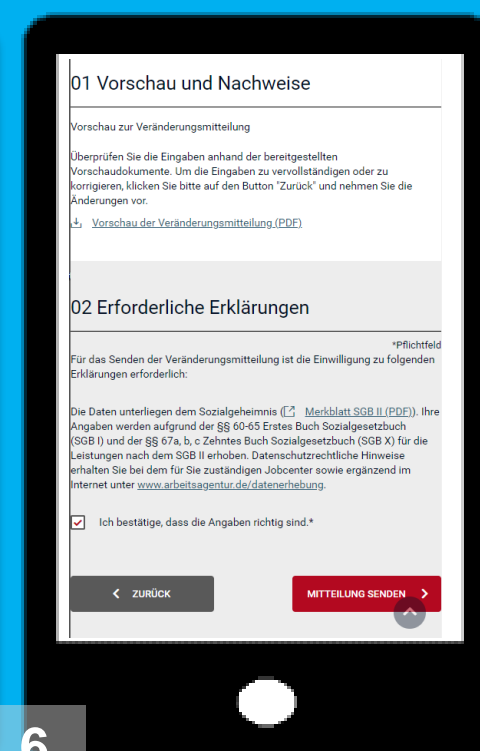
01 Vorschau und Nachweise

Vorschau zur Veränderungsmitteilung

Überprüfen Sie die Eingaben anhand der bereitgestellten Vorschaudokumente. Um die Eingaben zu vervollständigen oder zu korrigieren, klicken Sie bitte auf den Button "Zurück" und nehmen Sie die Änderungen vor.

Vorschau der Veränderungsmitteilung (PDF)

02 Erforderliche Erklärungen

*Pflichtfeld

Für das Senden der Veränderungsmitteilung ist die Einwilligung zu folgenden Erklärungen erforderlich:

Die Daten unterliegen dem Sozialgeheimnis ( Merkblatt SGB II (PDF)). Ihre Angaben werden aufgrund der §§ 60-65 Erstes Buch Sozialgesetzbuch (SGB I) und der §§ 67a, b, c Zehntes Buch Sozialgesetzbuch (SGB X) für die Leistungen nach dem SGB II erhoben. Datenschutzrechtliche Hinweise erhalten Sie bei dem für Sie zuständigen Jobcenter sowie ergänzend im Internet unter www.arbeitsagentur.de/datenerhebung.

Ich bestätige, dass die Angaben richtig sind.*

ZURÜCK

MITTEILUNG SENDEN

6